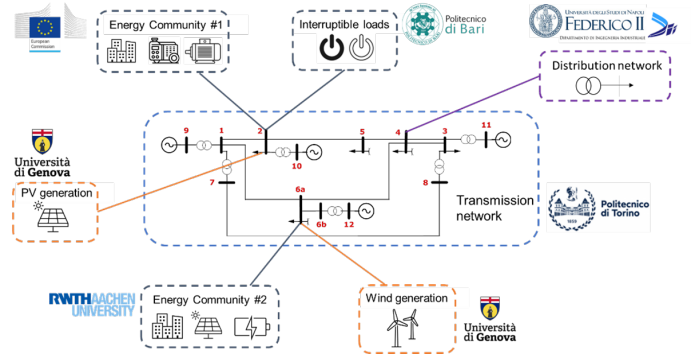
European Commission

Energy Community #1

Interruptible loads

Politecnico di Bari

UNIVERSITÀ DEGLI STUDI DI NAPOLI FEDERICO II
DIPARTIMENTO DI INGEGNERIA INDUSTRIALE

Distribution network

Università di Genova

PV generation

9
1
2
10
5
4
3
11
7
8
6a
6b
12

Transmission network

Politecnico di Torino
1859

RWTH AACHEN UNIVERSITY

Energy Community #2

Wind generation

Università di Genova